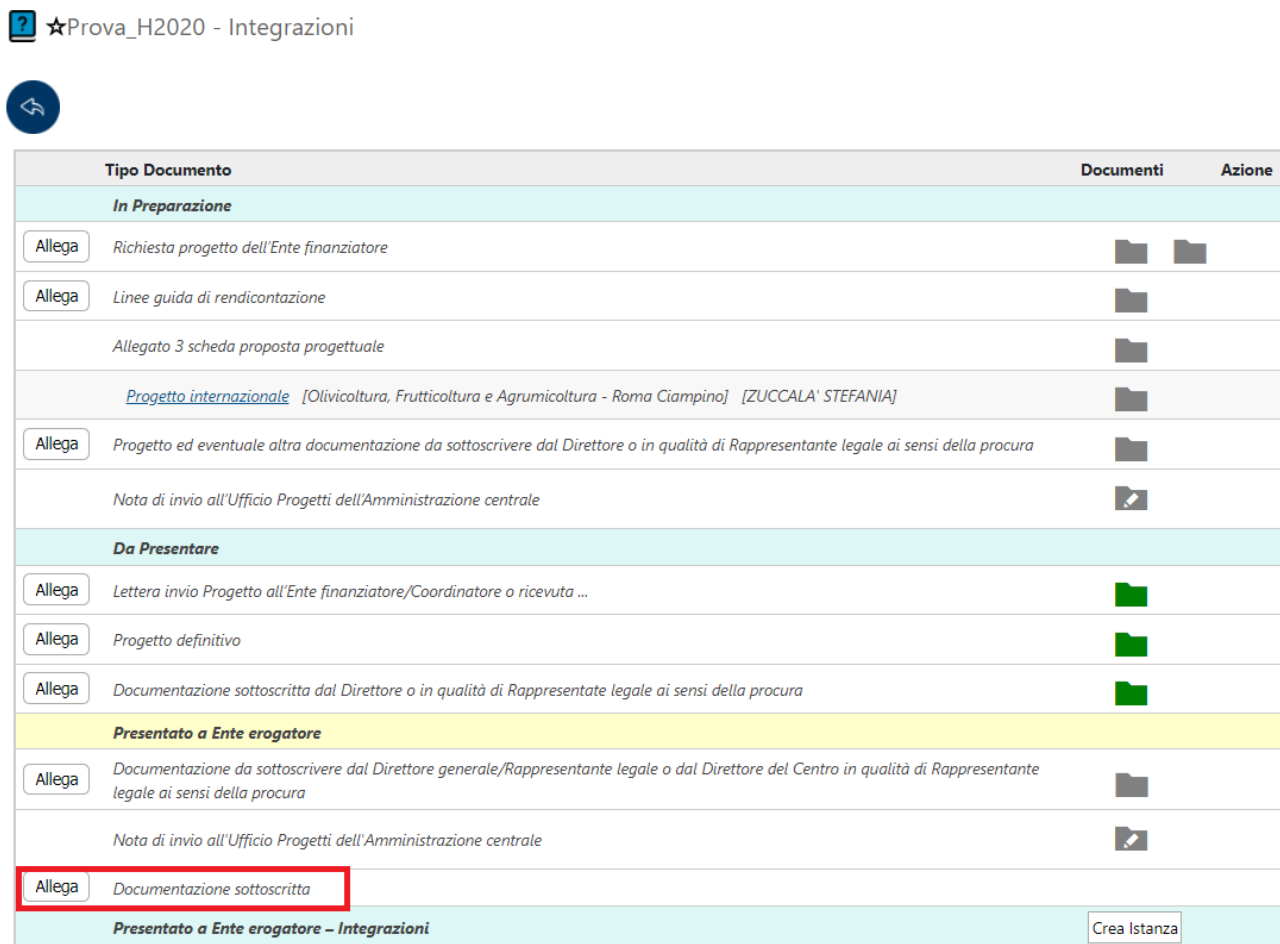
? ☆Prova_H2020 - Integrazioni

| | Tipo Documento | Documenti | Azione |
|---|---|---|---|
| | In Preparazione | | |
| Allega | Richiesta progetto dell'Ente finanziatore | | |
| Allega | Linee guida di rendicontazione | | |
| | Allegato 3 scheda proposta progettuale | | |
| | Progetto internazionale [Olivicoltura, Frutticoltura e Agrumicoltura - Roma Ciampino] [ZUCCALA' STEFANIA] | | |
| Allega | Progetto ed eventuale altra documentazione da sottoscrivere dal Direttore o in qualità di Rappresentante legale ai sensi della procura | | |
| | Nota di invio all'Ufficio Progetti dell'Amministrazione centrale | | |
| | Da Presentare | | |
| Allega | Lettera invio Progetto all'Ente finanziatore/Coordinatore o ricevuta ... | | |
| Allega | Progetto definitivo | | |
| Allega | Documentazione sottoscritta dal Direttore o in qualità di Rappresentate legale ai sensi della procura | | |
| | Presentato a Ente erogatore | | |
| Allega | Documentazione da sottoscrivere dal Direttore generale/Rappresentante legale o dal Direttore del Centro in qualità di Rappresentante legale ai sensi della procura | | |
| | Nota di invio all'Ufficio Progetti dell'Amministrazione centrale | | |
| Allega | Documentazione sottoscritta | | |
| | Presentato a Ente erogatore – Integrazioni | Crea Istanza | |